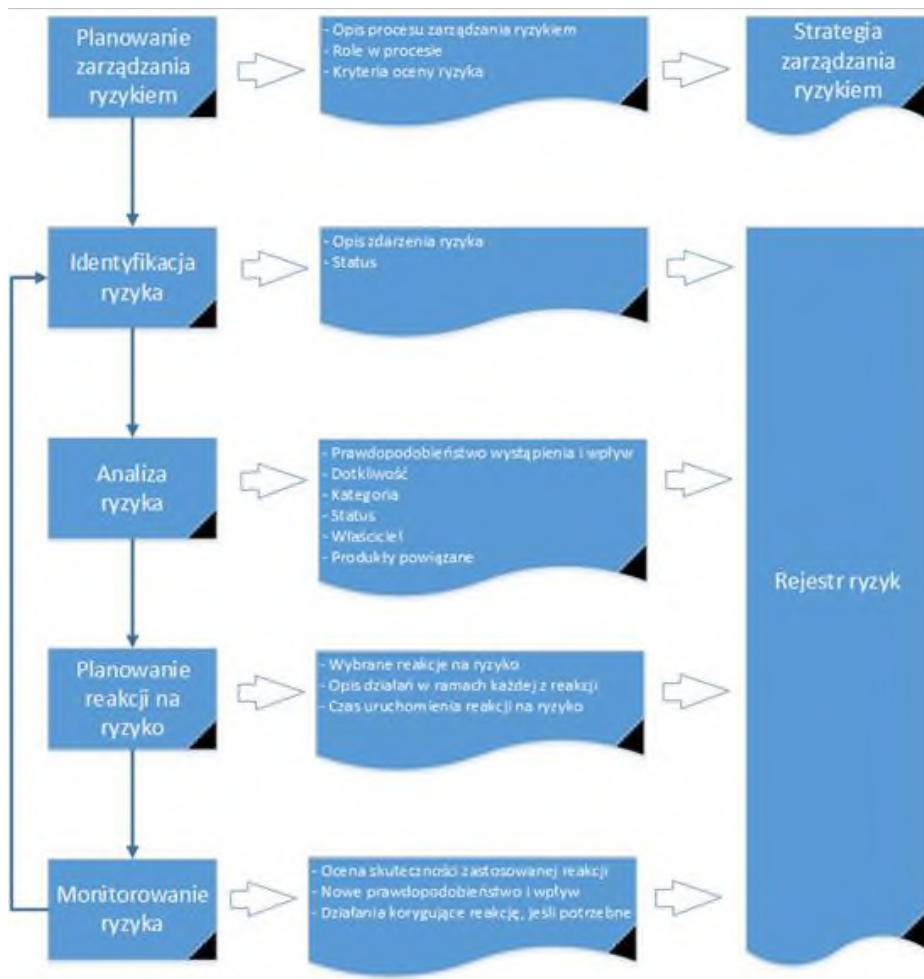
Planowanie zarządzania ryzykiem

- Opis procesu zarządzania ryzykiem
- Role w procesie
- Kryteria oceny ryzyka

Strategia zarządzania ryzykiem

Identyfikacja ryzyka

- Opis zdarzenia ryzyka
- Status

Analiza ryzyka

- Prawdopodobieństwo wystąpienia i wpływ
- Dotkliwość
- Kategoria
- Status
- Właściciel
- Produkty powiązane

Rejestr ryzyk

Planowanie reakcji na ryzyko

- Wybrane reakcje na ryzyko
- Opis działań w ramach każdej z reakcji
- Czas uruchomienia reakcji na ryzyko

Monitorowanie ryzyka

- Ocena skuteczności zastosowanej reakcji
- Nowe prawdopodobieństwo i wpływ
- Działania korygujące reakcję, jeśli potrzebne